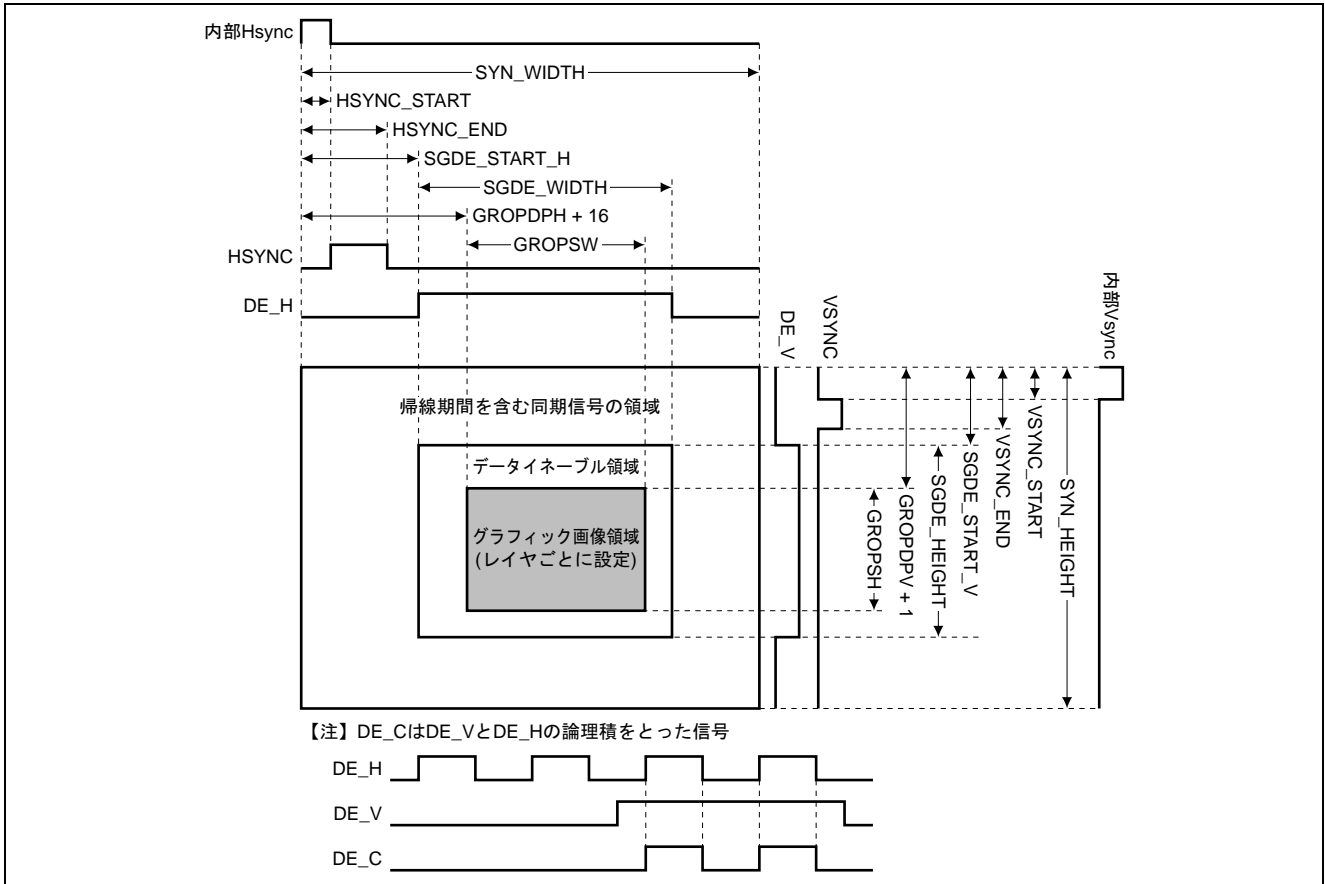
内部Hsync

SYN_WIDTH

HSYNC_START

HSYNC_END

SGDE_START_H

SGDE_WIDTH

GROPDPH + 16

GROPSW

HSYNC

DE_H

DE_V

VSYNC

内部Vsync

帰線期間を含む同期信号の領域

データイネーブル領域

グラフィック画像領域
(レイヤごとに設定)

GROPSH

GROPDPV + 1

SGDE_HEIGHT

SGDE_START_V

VSYNC_END

VSYNC_START

SYN_HEIGHT

【注】DE_CはDE_VとDE_Hの論理積をとった信号

DE_H

DE_V

DE_C